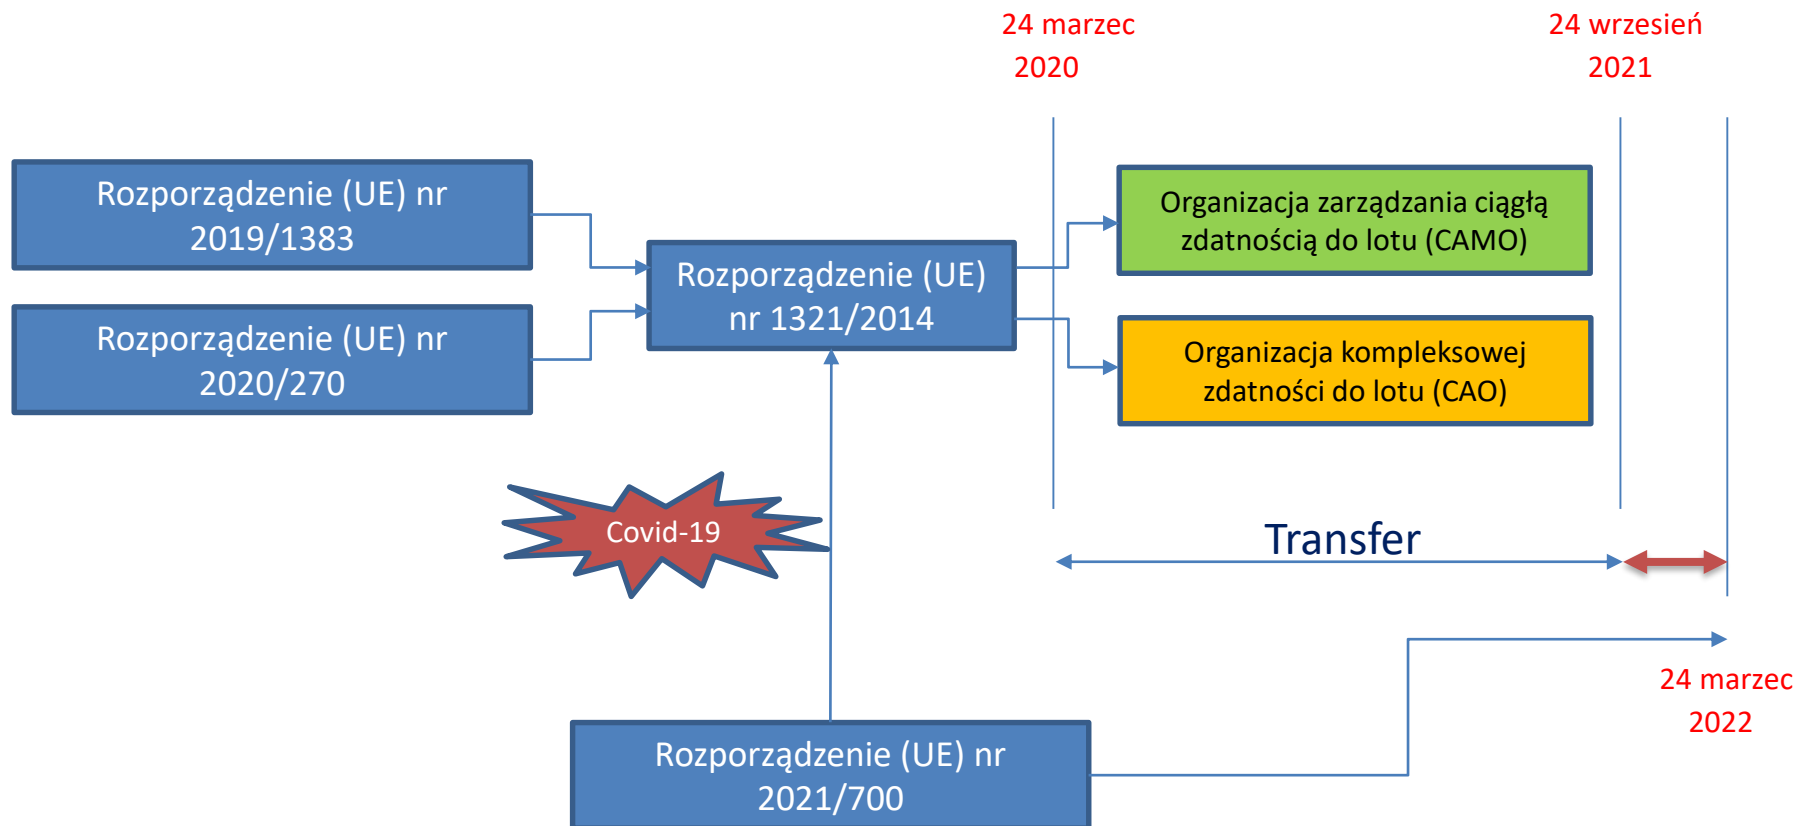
24 marzec 2020

24 wrzesień 2021

Rozporządzenie (UE) nr 2019/1383

Rozporządzenie (UE) nr 2020/270

Rozporządzenie (UE) nr 1321/2014

Organizacja zarządzania ciągłą zdatnością do lotu (CAMO)

Organizacja kompleksowej zdatności do lotu (CAO)

Covid-19

Transfer

24 marzec 2022

Rozporządzenie (UE) nr 2021/700